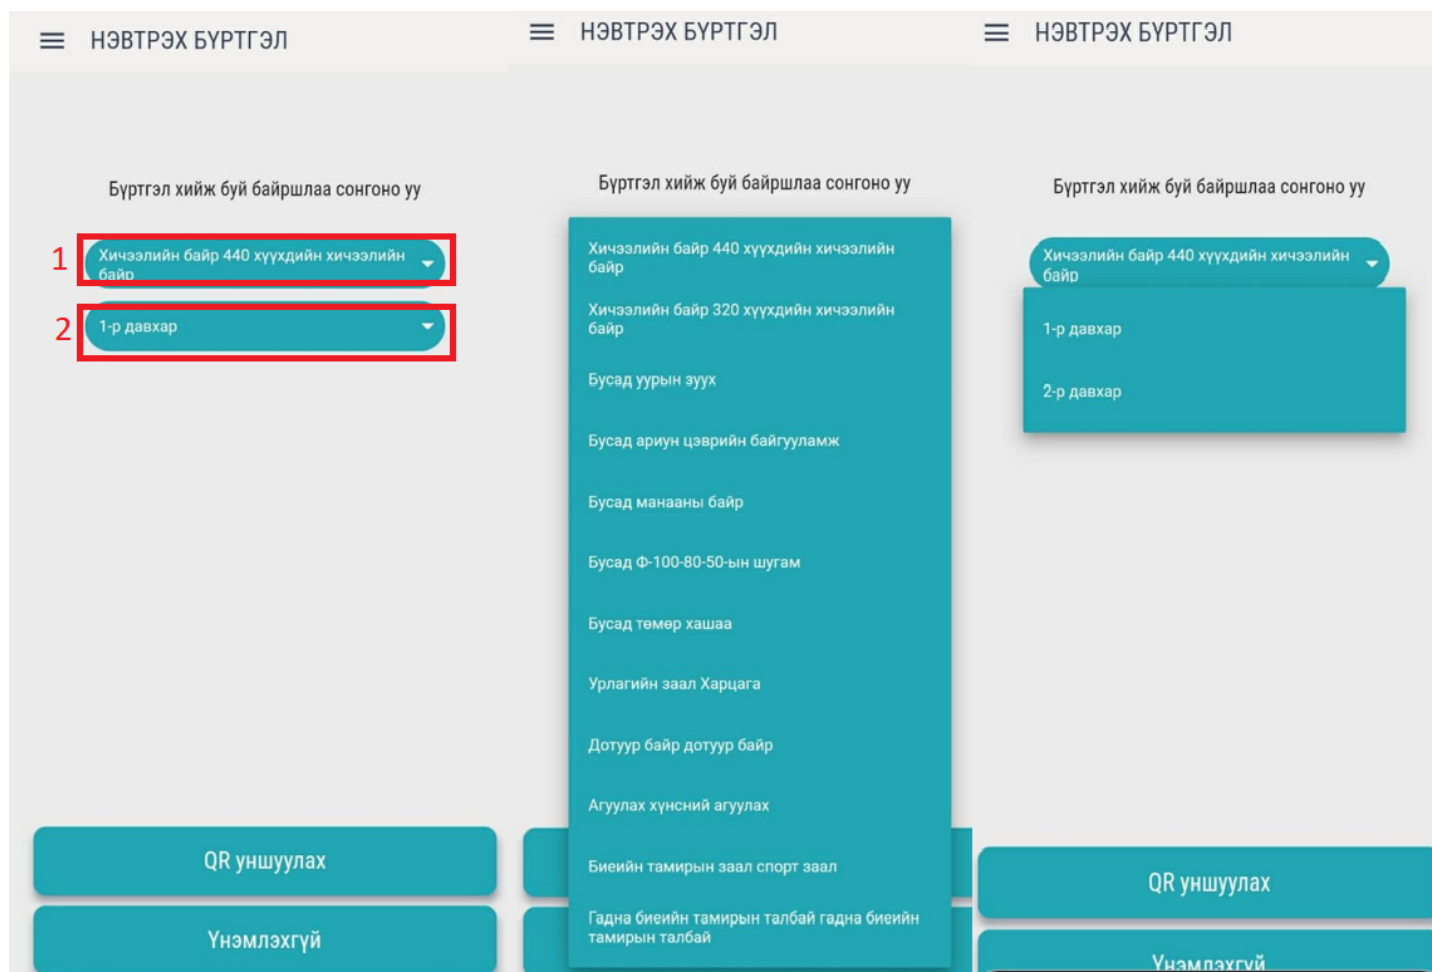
НЭВТРЭХ БҮРТГЭЛ

Бүртгэл хийж буй байршлаа сонгоно уу

1 Хичээлийн байр 440 хүүхдийн хичээлийн байр

2 1-р давхар

QR уншуулах

Үнэмлэхгүй

НЭВТРЭХ БҮРТГЭЛ

Бүртгэл хийж буй байршлаа сонгоно уу

Хичээлийн байр 440 хүүхдийн хичээлийн байр

Хичээлийн байр 320 хүүхдийн хичээлийн байр

Бусад уурын зуух

Бусад ариун цэврийн байгууламж

Бусад манааны байр

Бусад Ф-100-80-50-ын шугам

Бусад төмөр хашаа

Урлагийн заал Харцага

Дотуур байр дотуур байр

Агуулах хүнсний агуулах

Биеийн тамирын заал спорт заал

Гадна биеийн тамирын талбай гадна биеийн тамирын талбай

НЭВТРЭХ БҮРТГЭЛ

Бүртгэл хийж буй байршлаа сонгоно уу

Хичээлийн байр 440 хүүхдийн хичээлийн байр

1-р давхар

2-р давхар

QR уншуулах

Үнэмлэхгүй